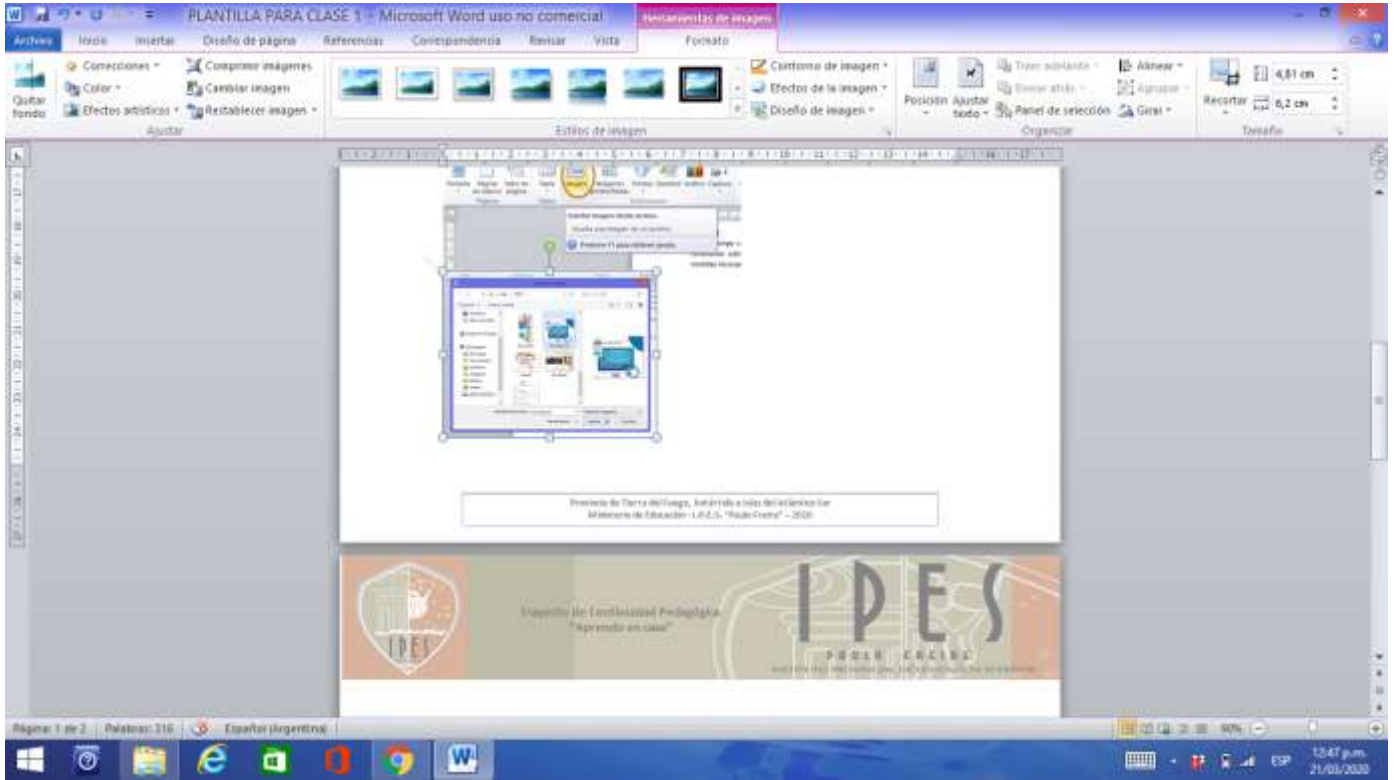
PLANTILLA PARA CLASE 1 - Microsoft Word uso no comercial

Herramientas de imagen

Archivo Inicio Insertar Diseño de página Referencias Correspondencia Revisar Vista Formato

Quitar fondo

Correcciones

Color

Efectos artísticos

Comprimir imágenes

Cambiar imagen

Restablecer imagen

Ajustar

Estilos de imagen

Contorno de imagen

Efectos de la imagen

Diseño de imagen

Posición

Ajustar texto

Traer adelante

Enviar atrás

Panel de selección

Alinear

Agrupar

Girar

Organizar

Recortar

4,81 cm

6,2 cm

Tamaño

Provincia de Tierra del Fuego, Antártida e Islas del Atlántico Sur
Ministerio de Educación - I.P.E.S. "Paulo Freire" – 2020

Trayecto de Continuidad Pedagógica
"Aprendo en casa"

IPES

IPES

PAULO FREIRE

Página: 1 de 2 Palabras: 316 Español (Argentina)

90%

ESP

12:47 p.m.
21/03/2020